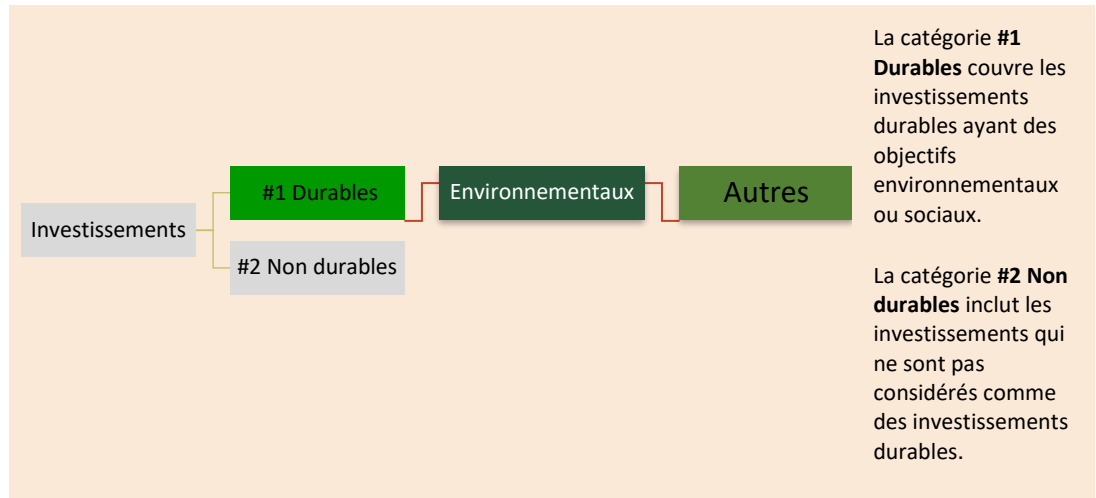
Investissements

#1 Durables

#2 Non durables

Environnementaux

Autres

La catégorie **#1 Durables** couvre les investissements durables ayant des objectifs environnementaux ou sociaux.

La catégorie **#2 Non durables** inclut les investissements qui ne sont pas considérés comme des investissements durables.